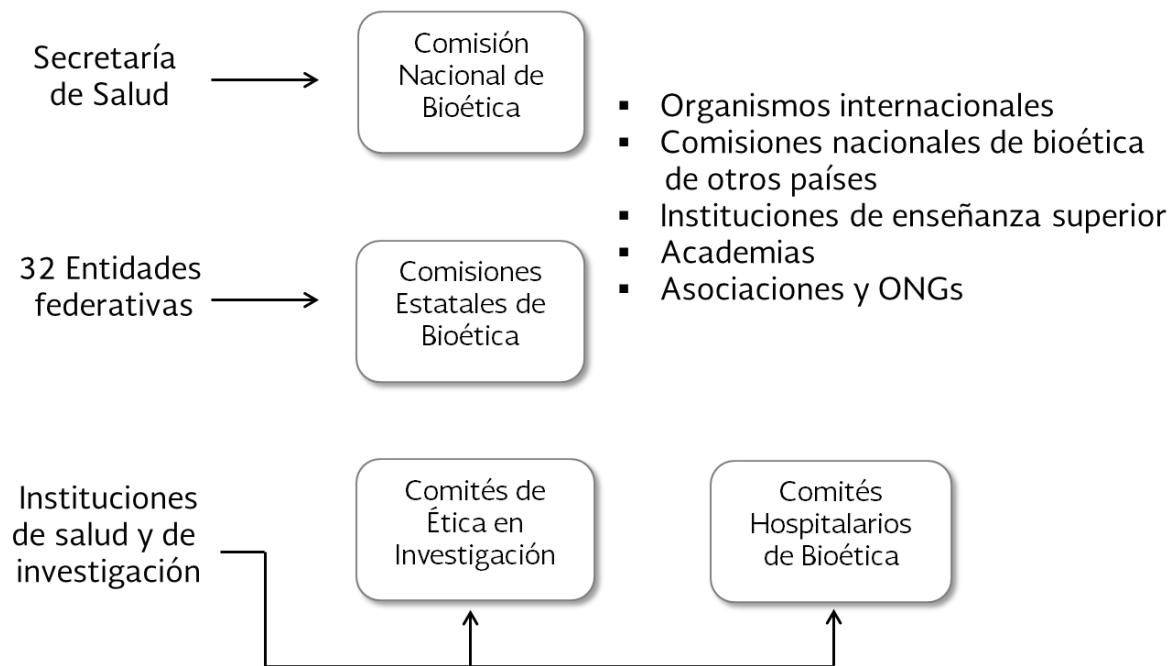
Secretaría de Salud

Comisión Nacional de Bioética

- Organismos internacionales
- Comisiones nacionales de bioética de otros países
- Instituciones de enseñanza superior
- Academias
- Asociaciones y ONGs

32 Entidades federativas

Comisiones Estatales de Bioética

Instituciones de salud y de investigación

Comités de Ética en Investigación

Comités Hospitalarios de Bioética